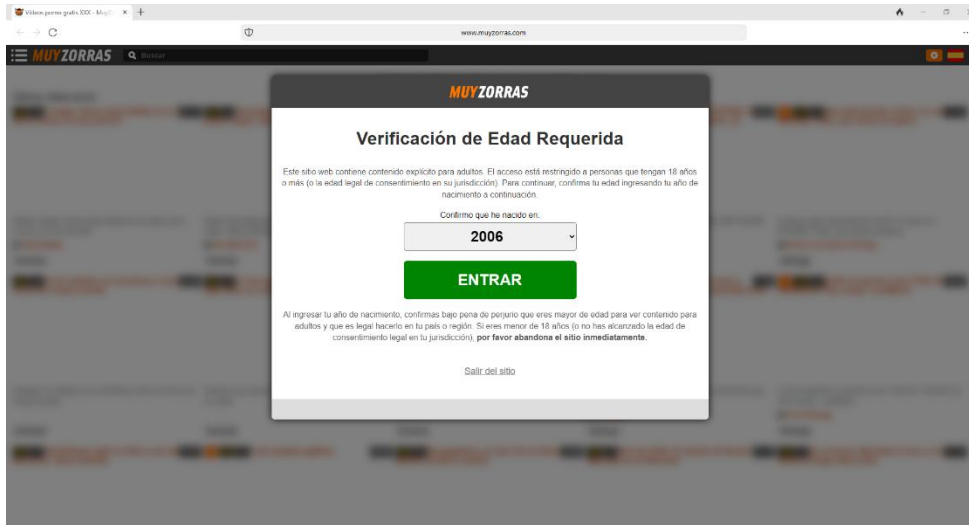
Videos porno gratis XXX - MuyZ ×  +

www.muyzorras.com

MUYZORRAS  Buscar

MUYZORRAS

Verificación de Edad Requerida

Este sitio web contiene contenido explícito para adultos. El acceso está restringido a personas que tengan 18 años o más (o la edad legal de consentimiento en su jurisdicción). Para continuar, confirma tu edad ingresando tu año de nacimiento a continuación.

Confirmo que he nacido en:

2006

ENTRAR

Al ingresar tu año de nacimiento, confirmas bajo pena de perjurio que eres mayor de edad para ver contenido para adultos y que es legal hacerlo en tu país o región. Si eres menor de 18 años (o no has alcanzado la edad de consentimiento legal en tu jurisdicción), **por favor abandona el sitio inmediatamente.**

Salir del sitio